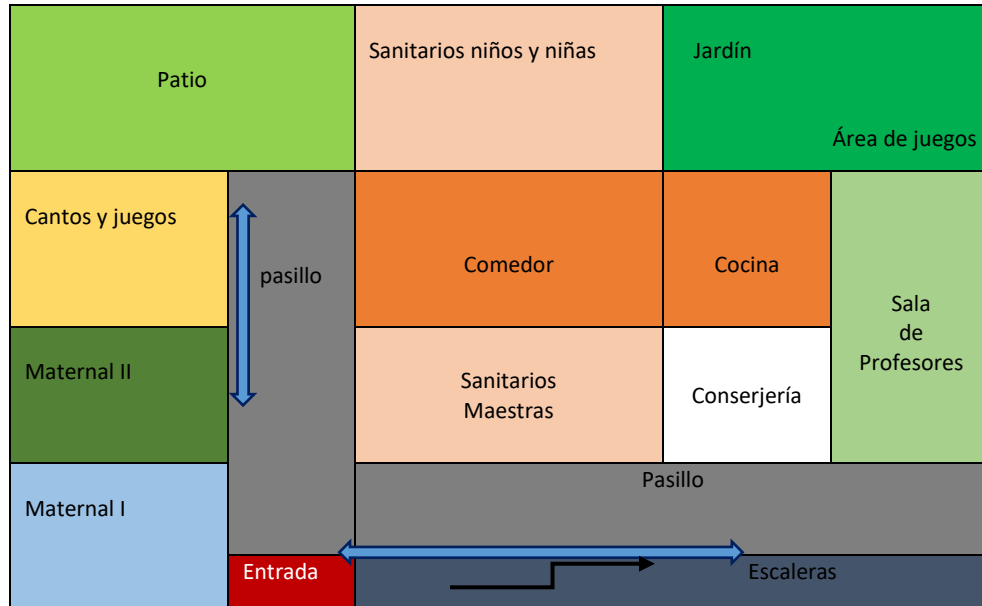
Patio

Sanitarios niños y niñas

Jardín

Área de juegos

Cantos y juegos

pasillo

Comedor

Cocina

Sala de Profesores

Maternal II

Sanitarios Maestras

Conserjería

Pasillo

Maternal I

Entrada

Escaleras